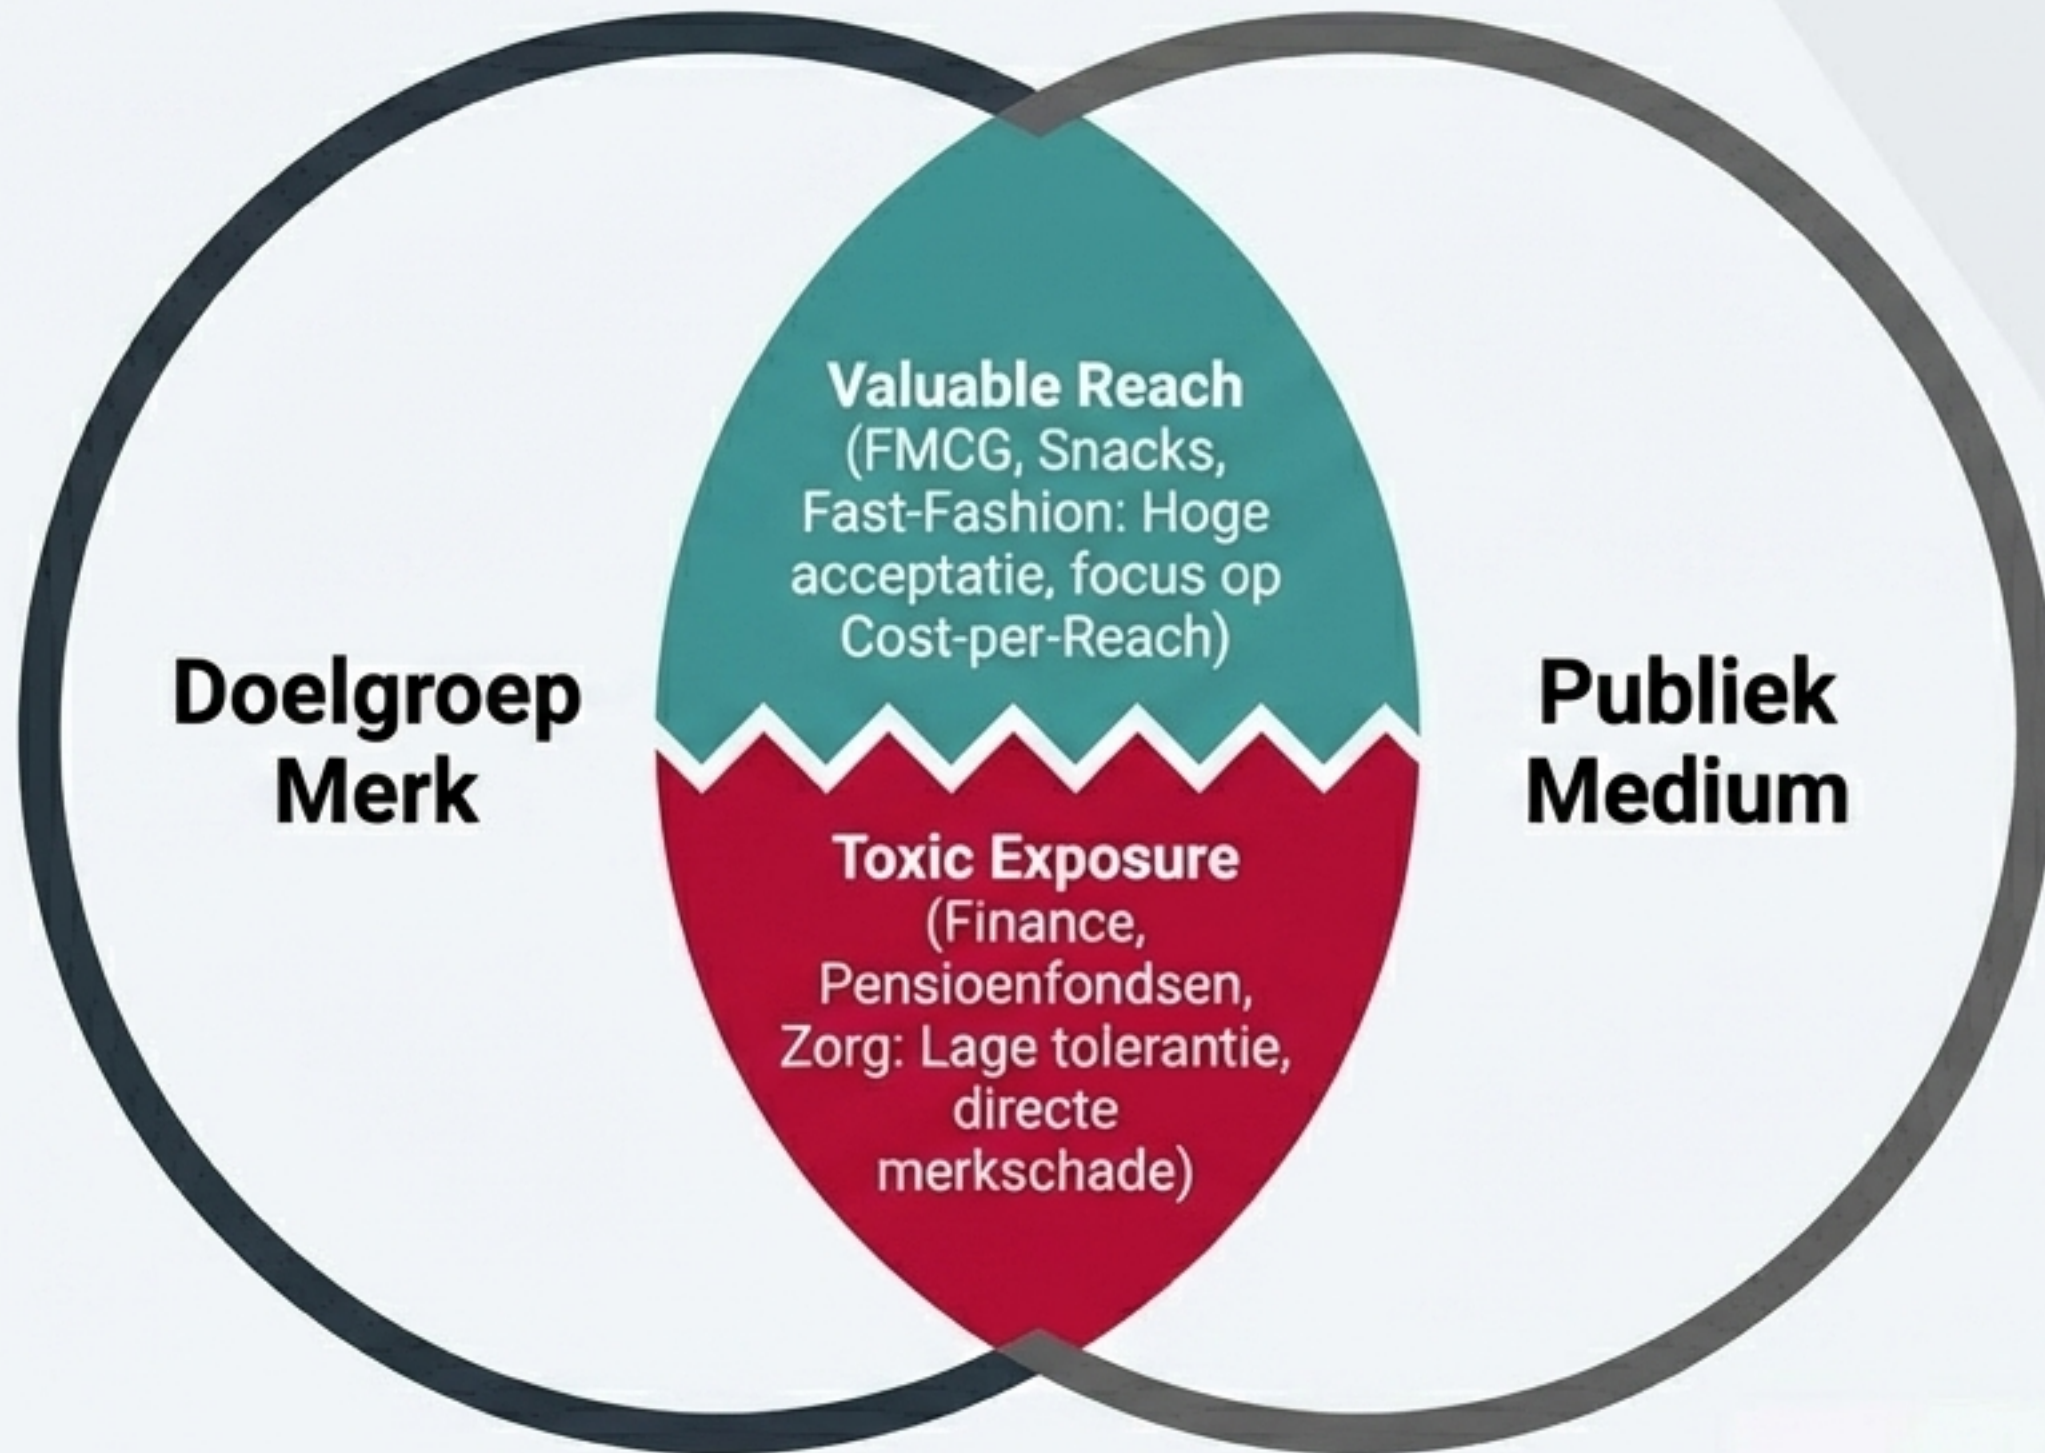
Doelgroep Merk

Valuable Reach
(FMCG, Snacks, Fast-Fashion: Hoge acceptatie, focus op Cost-per-Reach)

Toxic Exposure
(Finance, Pensioenfondsen, Zorg: Lage tolerantie, directe merkschade)

Publiek Medium